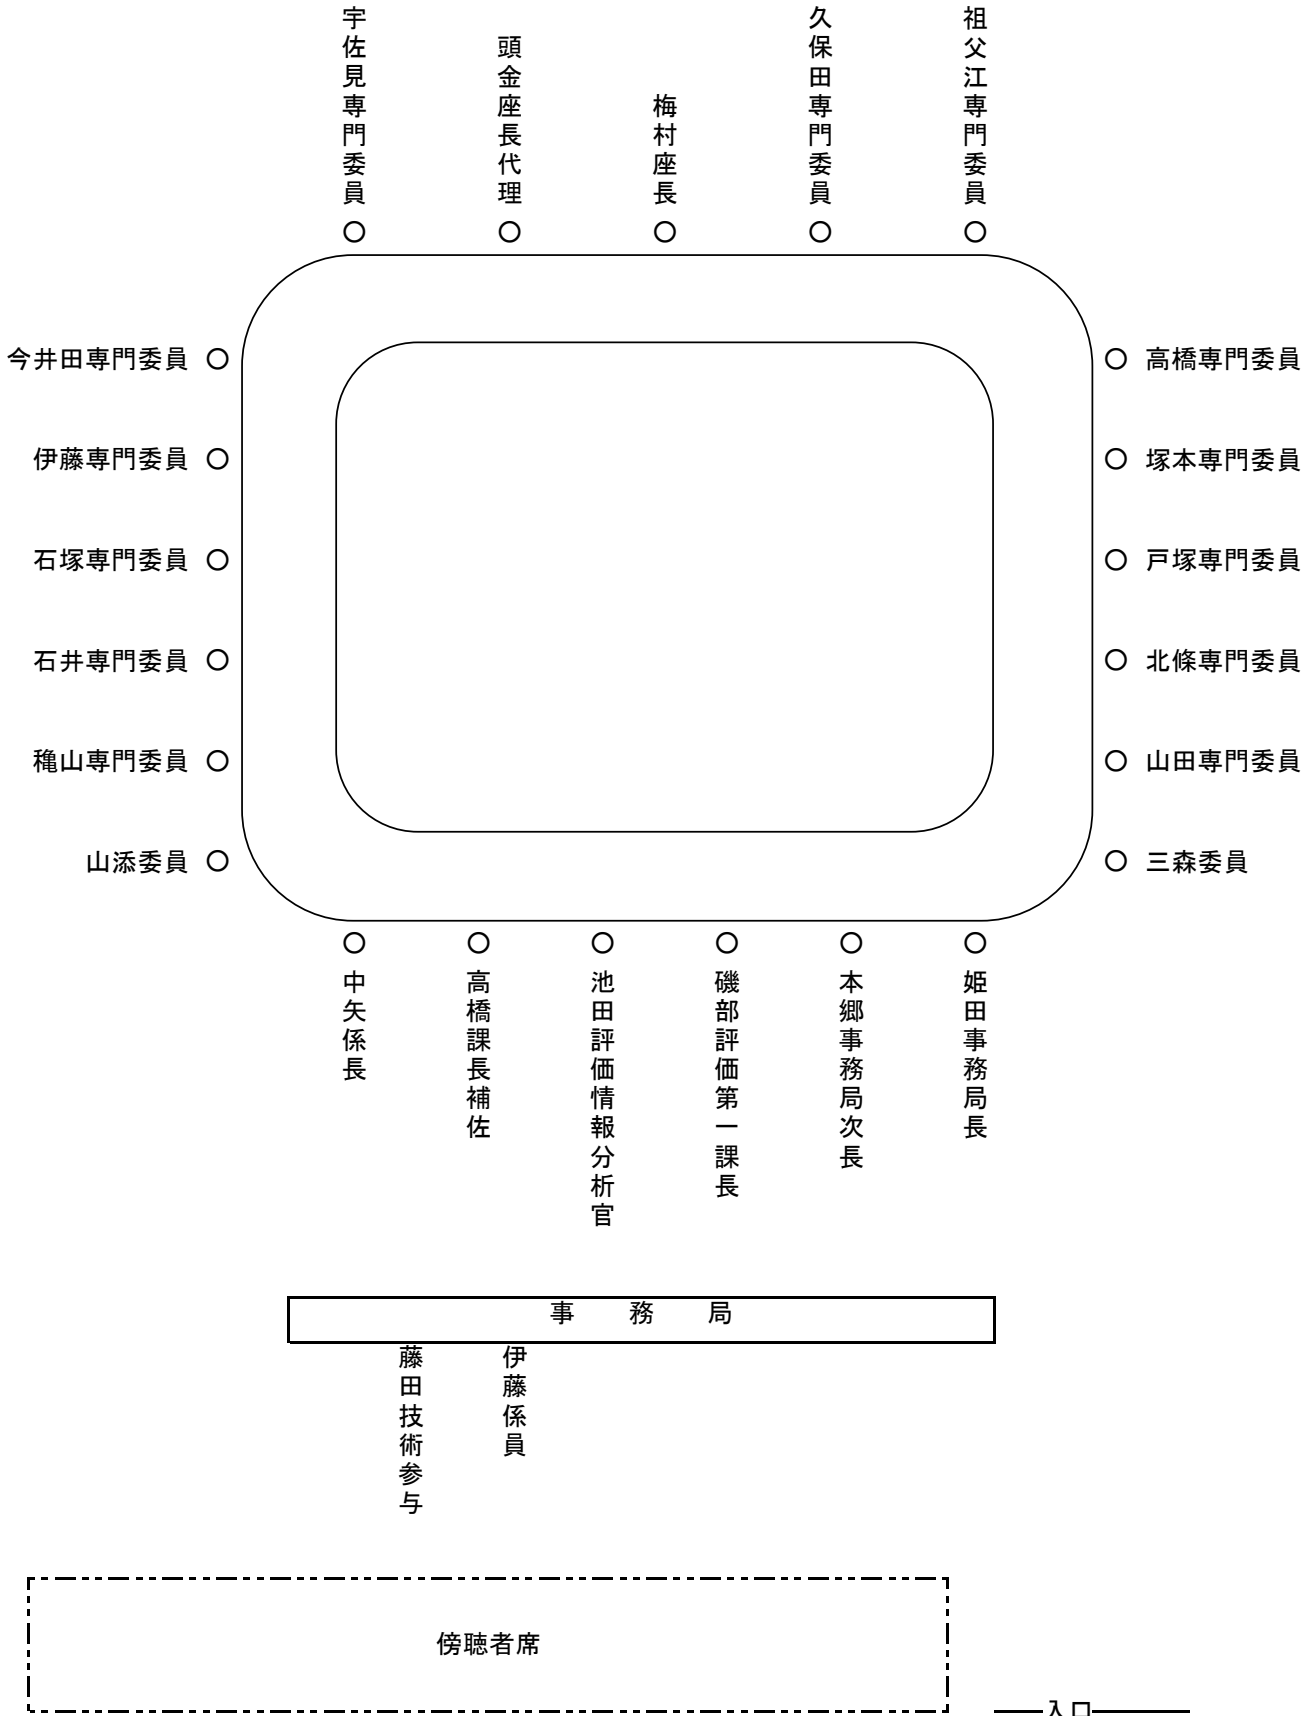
宇佐見専門委員
頭金座長代理
梅村座長
久保田専門委員
祖父江専門委員

今井田専門委員
伊藤専門委員
石塚専門委員
石井専門委員
稲山専門委員
山添委員

高橋専門委員
塚本専門委員
戸塚専門委員
北條専門委員
山田専門委員
三森委員

中矢係長
高橋課長補佐
池田評価情報分析官
磯部評価第一課長
本郷事務局次長
姫田事務局長

事 務 局

藤田技術参与
伊藤係員

傍聴者席

入口